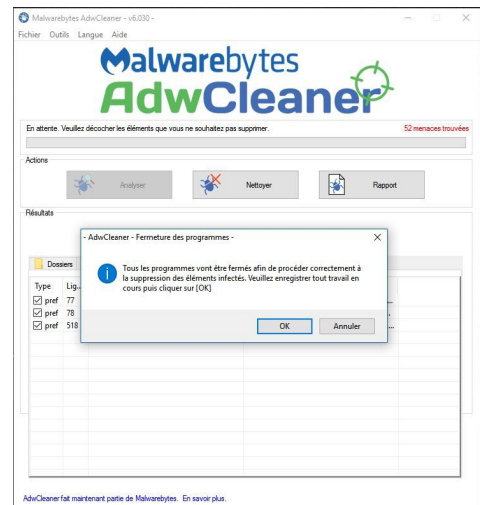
Malwarebytes AdwCleaner - v6.030 -

Fichier Outils Langue Aide

Malwarebytes
AdwCleaner

En attente. Veuillez décocher les éléments que vous ne souhaitez pas supprimer.

52 menaces trouvées

Actions

Analyser

Nettoyer

Rapport

Résultats

Dossiers

Type Lig...

pref 77

pref 78

pref 518

- AdwCleaner - Fermeture des programmes -

Tous les programmes vont être fermés afin de procéder correctement à la suppression des éléments infectés. Veuillez enregistrer tout travail en cours puis cliquer sur [OK]

OK

Annuler

AdwCleaner fait maintenant partie de Malwarebytes. En savoir plus.